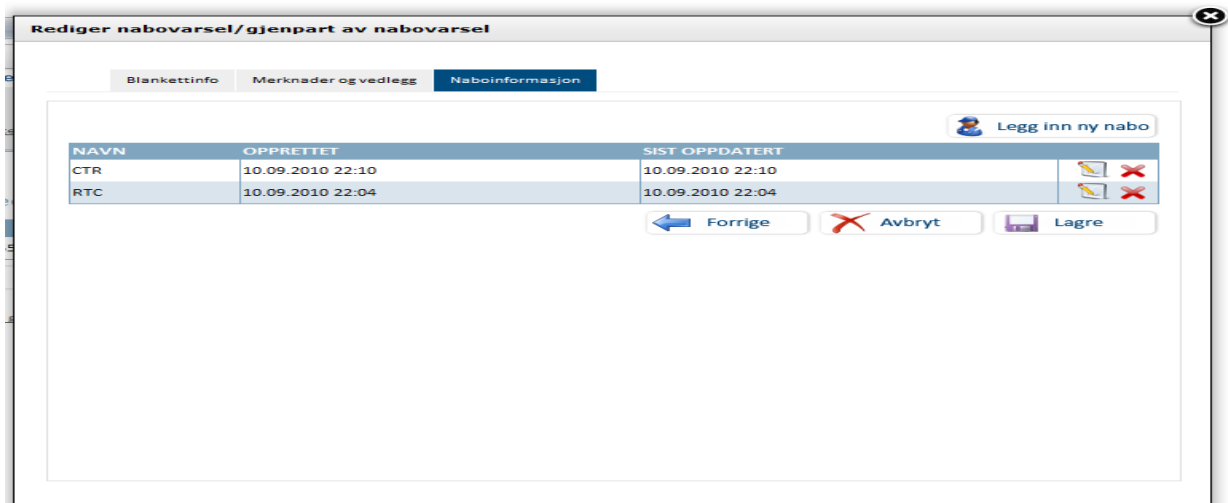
Rediger nabovarsel/gjenpart av nabovarsel

Blankettinfo | Merknader og vedlegg | Naboinformasjon

Legg inn ny nabo

| NAVN | OPPRETTET | SIST OPPDATERT | |
|---|---|---|---|
| CTR | 10.09.2010 22:10 | 10.09.2010 22:10 | |
| RTC | 10.09.2010 22:04 | 10.09.2010 22:04 | |

Forrige   Avbryt   Lagre